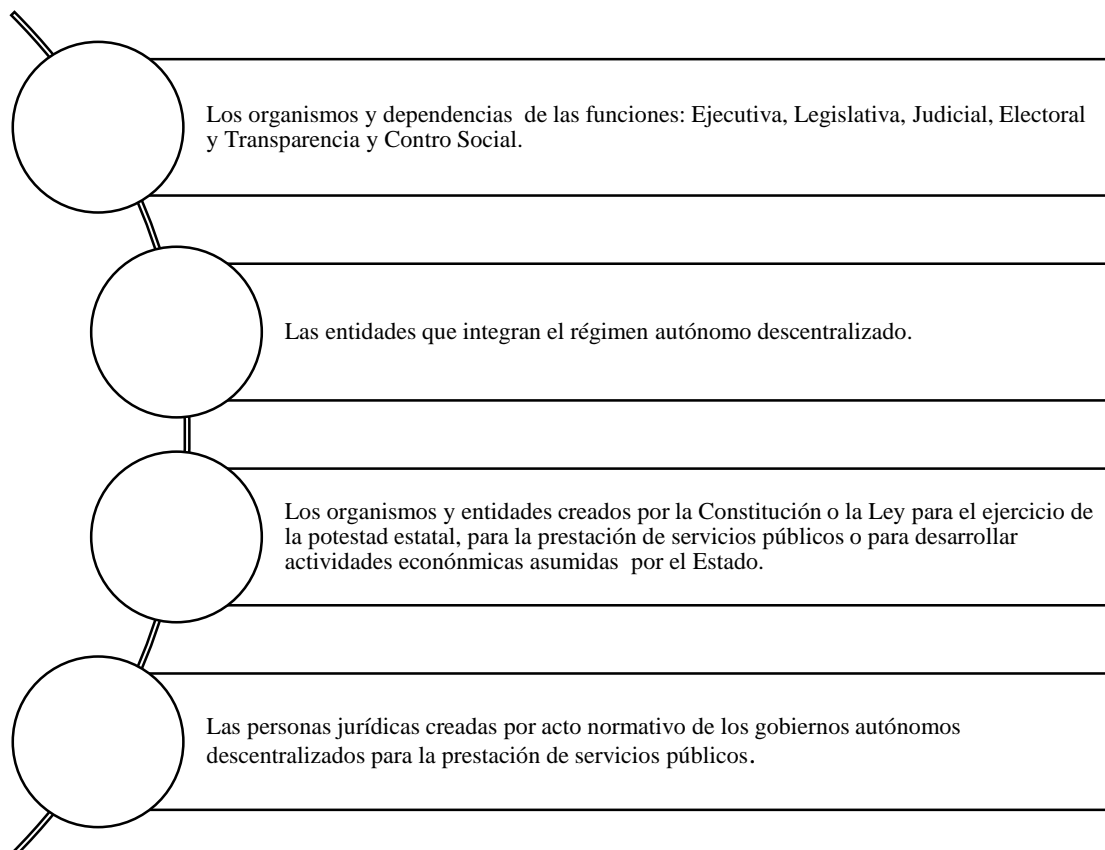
Los organismos y dependencias de las funciones: Ejecutiva, Legislativa, Judicial, Electoral y Transparencia y Contro Social.

Las entidades que integran el régimen autónomo descentralizado.

Los organismos y entidades creados por la Constitución o la Ley para el ejercicio de la potestad estatal, para la prestación de servicios públicos o para desarrollar actividades econónmicas asumidas por el Estado.

Las personas jurídicas creadas por acto normativo de los gobiernos autónomos descentralizados para la prestación de servicios públicos.